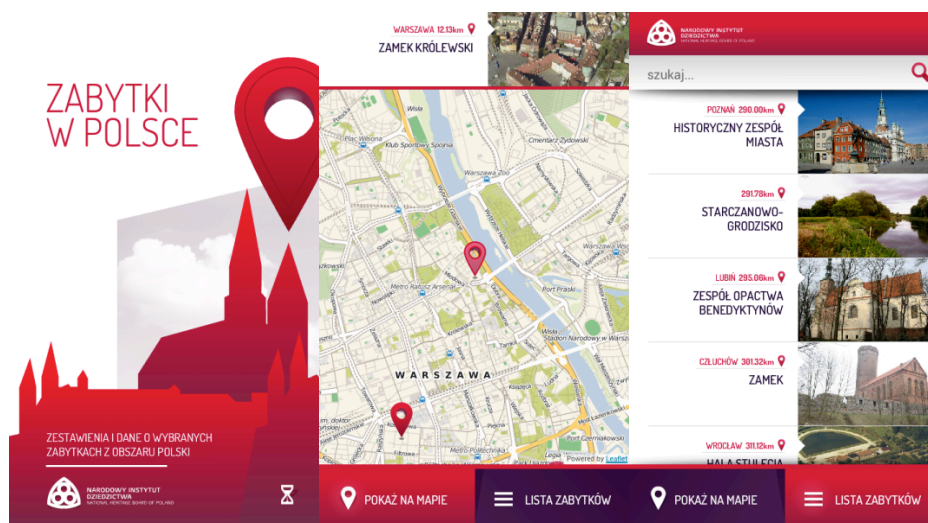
ZABYTKI W POLSCE

ZESTAWIENIA I DANE O WYBRANYCH ZABYTKACH Z OBSZARU POLSKI

NARODOWY INSTYTUT DZIEDZICTWA
NATIONAL HERITAGE BOARD OF POLAND

WARSZAWA 12.13km
ZAMEK KRÓLEWSKI

Wisła
Plac Wilsona
Klub Sportowy Spójnia
Cmentarz Żydowski
Warszawa Zoo
Metro Ratusz Arsenał
Port Praski
Stadion Narodowy w Warszawie
WARSZAWA
Metro Politechnika
Port Czerniakowski
Powered by Leaflet

POKAŻ NA MAPIE
LISTA ZABYTKÓW

NARODOWY INSTYTUT DZIEDZICTWA
NATIONAL HERITAGE BOARD OF POLAND

szukaj...

POZNAŃ 290.00km
HISTORYCZNY ZESPÓŁ MIASTA

291.78km
STARCZANOWO-GRODZISKO

LUBIŃ 295.06km
ZESPÓŁ OPACTWA BENEDYKTYNÓW

CZŁUCHÓW 381.32km
ZAMEK

WROCŁAW 311.12km
HALA STULECIA

POKAŻ NA MAPIE
LISTA ZABYTKÓW